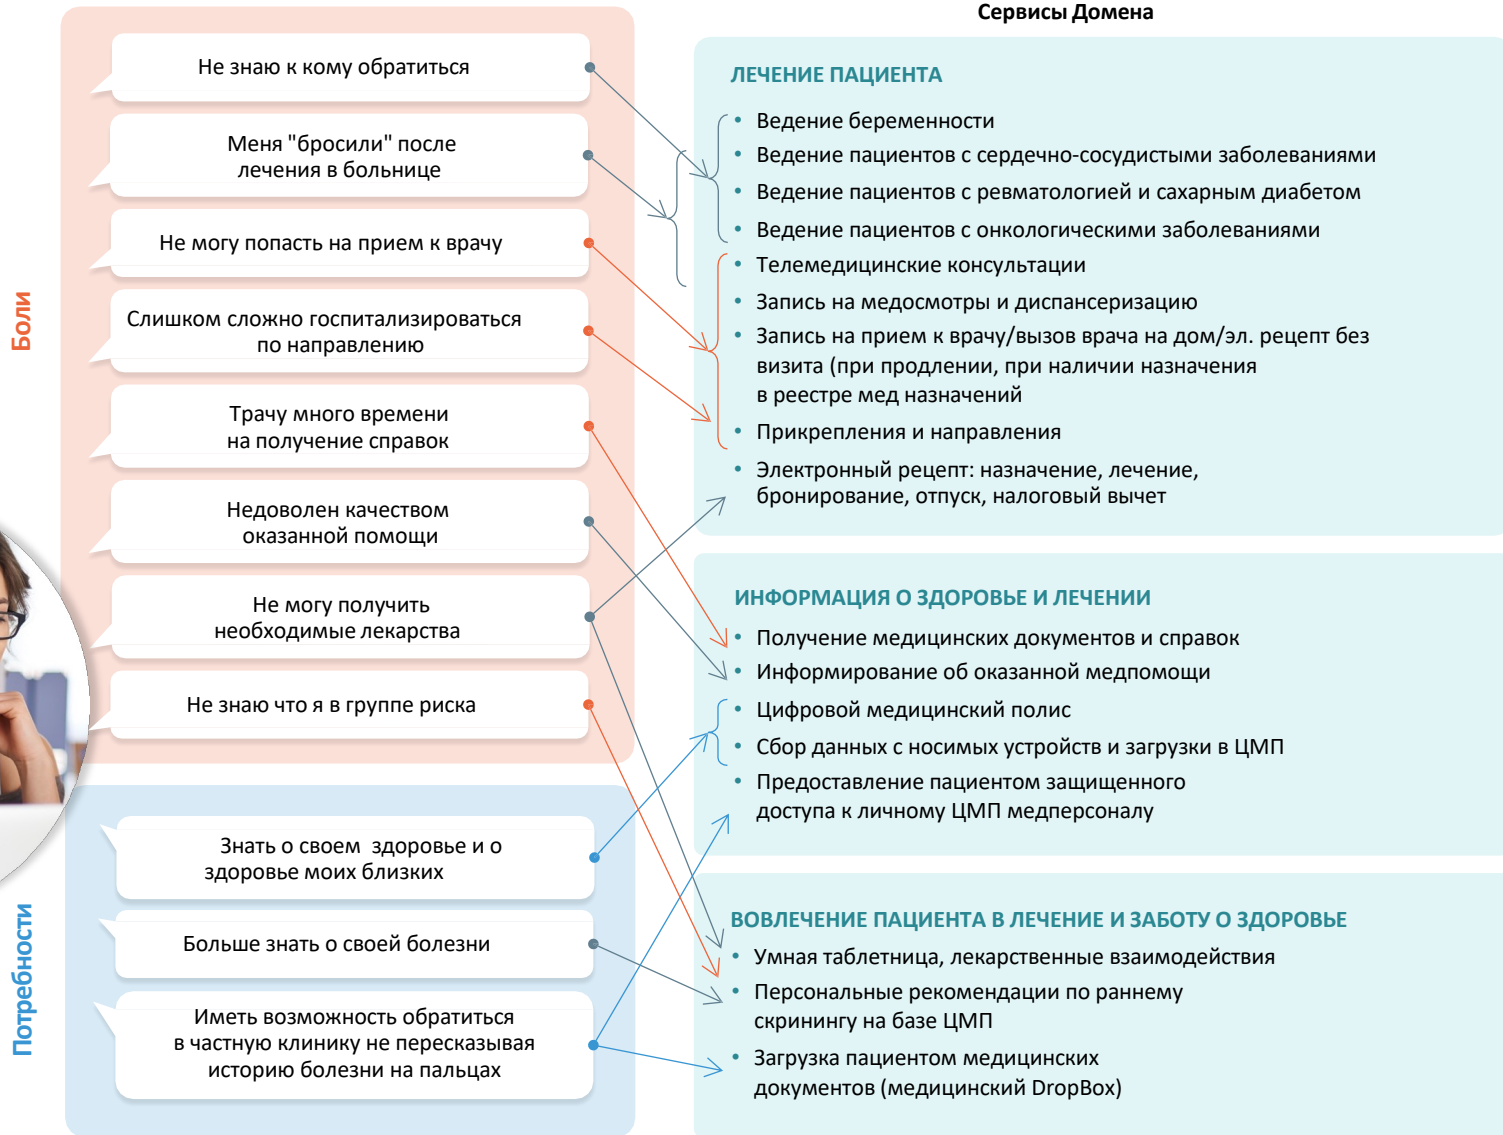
Сервисы Домена

Боли

Не знаю к кому обратиться

Меня "бросили" после лечения в больнице

Не могу попасть на прием к врачу

Слишком сложно госпитализироваться по направлению

Трачу много времени на получение справок

Недоволен качеством оказанной помощи

Не могу получить необходимые лекарства

Не знаю что я в группе риска

Потребности

Знать о своем здоровье и о здоровье моих близких

Больше знать о своей болезни

Иметь возможность обратиться в частную клинику не пересказывая историю болезни на пальцах

ЛЕЧЕНИЕ ПАЦИЕНТА

• Ведение беременности
• Ведение пациентов с сердечно-сосудистыми заболеваниями
• Ведение пациентов с ревматологией и сахарным диабетом
• Ведение пациентов с онкологическими заболеваниями
• Телемедицинские консультации
• Запись на медосмотры и диспансеризацию
• Запись на прием к врачу/вызов врача на дом/эл. рецепт без визита (при продлении, при наличии назначения в реестре мед назначений
• Прикрепления и направления
• Электронный рецепт: назначение, лечение, бронирование, отпуск, налоговый вычет

ИНФОРМАЦИЯ О ЗДОРОВЬЕ И ЛЕЧЕНИИ

• Получение медицинских документов и справок
• Информирование об оказанной медпомощи
• Цифровой медицинский полис
• Сбор данных с носимых устройств и загрузки в ЦМП
• Предоставление пациентом защищенного доступа к личному ЦМП медперсоналу

ВОВЛЕЧЕНИЕ ПАЦИЕНТА В ЛЕЧЕНИЕ И ЗАБОТУ О ЗДОРОВЬЕ

• Умная таблетница, лекарственные взаимодействия
• Персональные рекомендации по раннему скринингу на базе ЦМП
• Загрузка пациентом медицинских документов (медицинский DropBox)